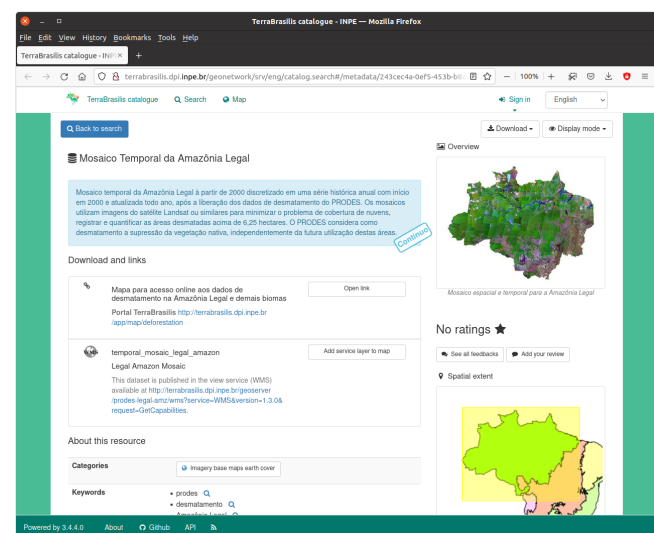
TerraBrasilis catalogue - INPE — Mozilla Firefox

File Edit View History Bookmarks Tools Help

TerraBrasilis catalogue - INP ×  +

terrabrasilis.dpi.inpe.br/geonetwork/srv/eng/catalog.search#/metadata/243cec4a-0ef5-453b-b6

100%

TerraBrasilis catalogue  Search  Map  Sign in  English

Back to search  Download  Display mode

Mosaico Temporal da Amazônia Legal

Mosaico temporal da Amazônia Legal a partir de 2000 discretizado em uma série histórica anual com início em 2000 e atualizada todo ano, após a liberação dos dados de desmatamento do PRODES. Os mosaicos utilizam imagens do satélite Landsat ou similares para minimizar o problema de cobertura de nuvens, registrar e quantificar as áreas desmatadas acima de 6,25 hectares. O PRODES considera como desmatamento a supressão da vegetação nativa, independentemente da futura utilização destas áreas.

Continuo

Download and links

Mapa para acesso online aos dados de desmatamento na Amazônia Legal e demais biomas

Open link

Portal TerraBrasilis http://terrabrasilis.dpi.inpe.br/app/map/deforestation

WMS

temporal_mosaic_legal_amazon

Add service layer to map

Legal Amazon Mosaic

This dataset is published in the view service (WMS) available at http://terrabrasilis.dpi.inpe.br/geoserver/prodes-legal-amz/wms?service=WMS&version=1.3.0&request=GetCapabilities.

About this resource

| Categories | Imagery base maps earth cover |
|---|---|
| Keywords | • prodes<br>• desmatamento<br>• Amazônia Legal |

Overview

Mosaico espacial e temporal para a Amazônia Legal

No ratings

See all feedbacks  Add your review

Spatial extent

Powered by 3.4.4.0  About  Github  API